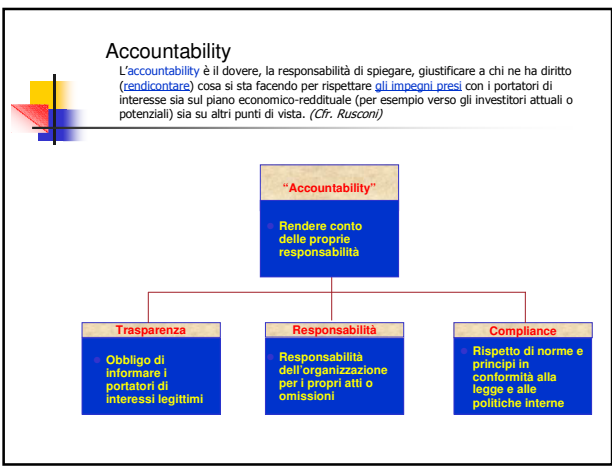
Accountability

L'accountability è il dovere, la responsabilità di spiegare, giustificare a chi ne ha diritto (rendicontare) cosa si sta facendo per rispettare gli impegni presi con i portatori di interesse sia sul piano economico-reddituale (per esempio verso gli investitori attuali o potenziali) sia su altri punti di vista. (Cfr. Rusconi)

"Accountability"

Rendere conto delle proprie responsabilità

Trasparenza

Obbligo di informare i portatori di interessi legittimi

Responsabilità

Responsabilità dell'organizzazione per i propri atti o omissioni

Compliance

Rispetto di norme e principi in conformità alla legge e alle politiche interne